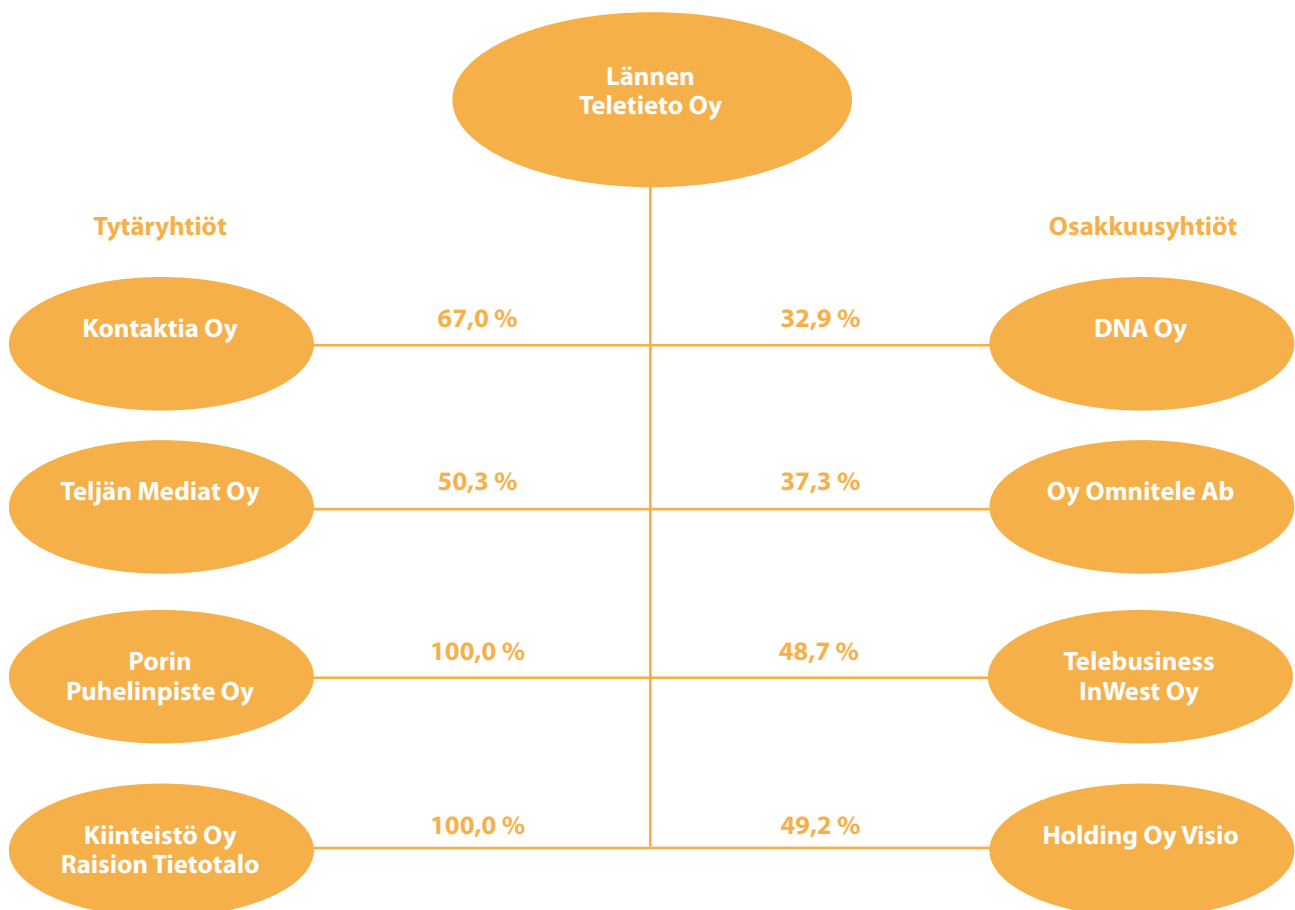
Lännen Teletieto Oy

Tytäryhtiöt

Osakkuusyhtiöt

Kontaktia Oy

67,0 %

32,9 %

DNA Oy

Teljän Mediat Oy

50,3 %

37,3 %

Oy Omnitele Ab

Porin Puhelinpiste Oy

100,0 %

48,7 %

Telebusiness InWest Oy

Kiinteistö Oy Raision Tietotalo

100,0 %

49,2 %

Holding Oy Visio